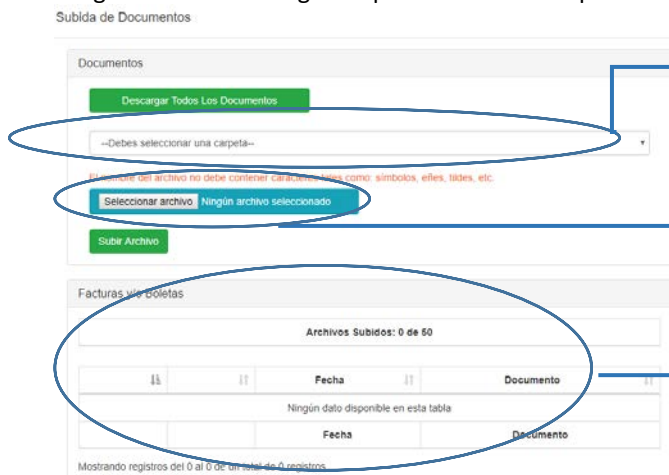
Subida de Documentos

Documentos

Descargar Todos Los Documentos

--Debes seleccionar una carpeta--

El nombre del archivo no debe contener caracteres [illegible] como: símbolos, eñes, tildes, etc.

Seleccionar archivo Ningún archivo seleccionado

Subir Archivo

Facturas y/o Boletas

Archivos Subidos: 0 de 50

| | | Fecha | Documento |
|---|---|---|---|
| Ningún dato disponible en esta tabla | | | |
| | | Fecha | Documento |

Mostrando registros del 0 al 0 de un total de 0 registros